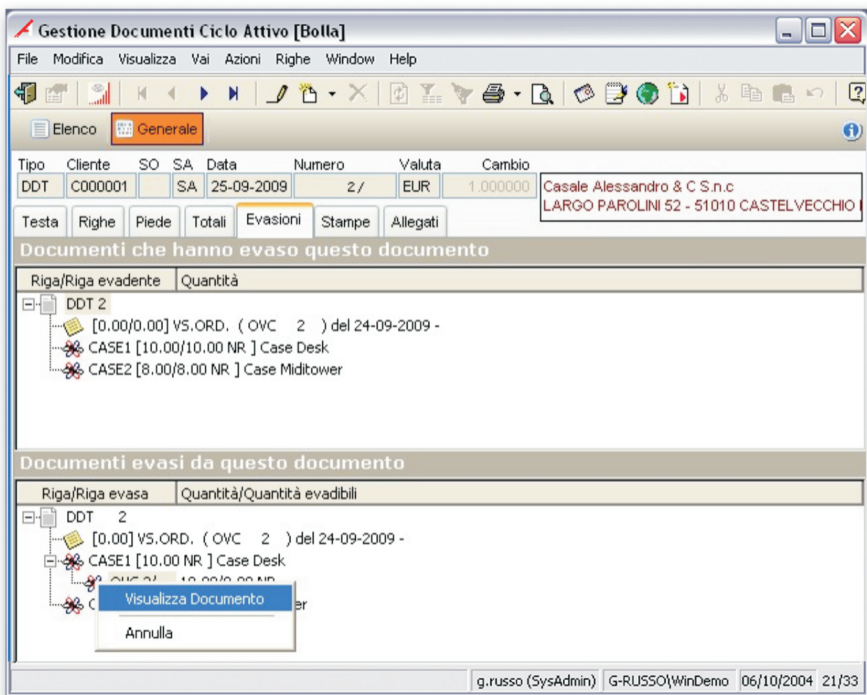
Gestione Documenti Ciclo Attivo [Bolla]

File Modifica Visualizza Vai Azioni Righe Window Help

Elenco Generale

| Tipo | Cliente | SO | SA | Data | Numero | Valuta | Cambio |
|---|---|---|---|---|---|---|---|
| DDT | C000001 | | SA | 25-09-2009 | 2/ | EUR | 1.000000 |

Casale Alessandro & C S.n.c
LARGO PAROLINI 52 - 51010 CASTELVECCHIO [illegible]

Testa Righe Piede Totali Evasioni Stampe Allegati

Documenti che hanno evaso questo documento

| Riga/Riga evadente | Quantità |
|---|---|

DDT 2
[0.00/0.00] VS.ORD. ( OVC 2 ) del 24-09-2009 -
CASE1 [10.00/10.00 NR ] Case Desk
CASE2 [8.00/8.00 NR ] Case Miditower

Documenti evasi da questo documento

| Riga/Riga evasa | Quantità/Quantità evadibili |
|---|---|

DDT 2
[0.00] VS.ORD. ( OVC 2 ) del 24-09-2009 -
CASE1 [10.00 NR ] Case Desk
OVC 2/ 10.00/0.00 NR
C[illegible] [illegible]er

Visualizza Documento
Annulla

g.russo (SysAdmin) G-RUSSO\WinDemo 06/10/2004 21/33